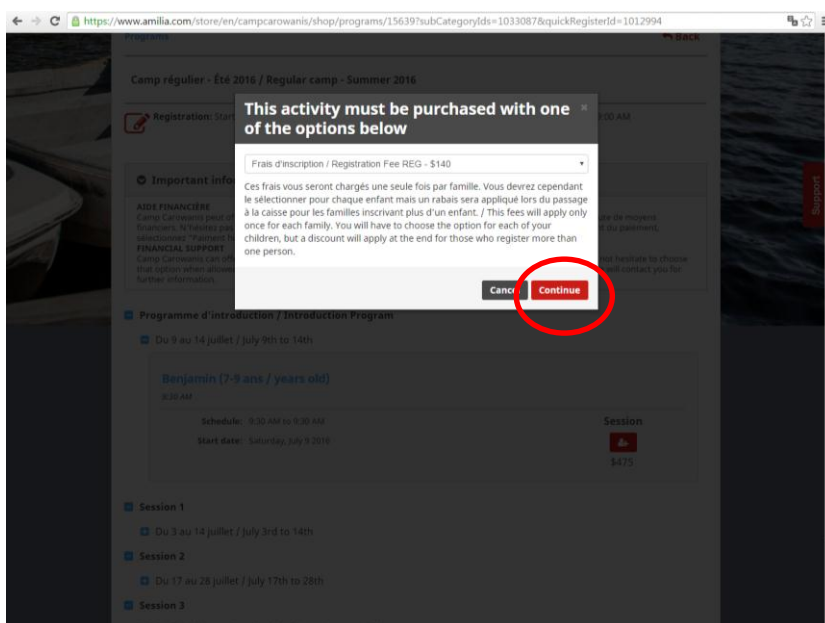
https://www.amilia.com/store/en/campcarowanis/shop/programs/15639?subCategoryIds=1033087&quickRegisterId=1012994

Programs

Back

Camp régulier - Été 2016 / Regular camp - Summer 2016

Registration: Start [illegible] 00 AM

Important info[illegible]

AIDE FINANCIÈRE
Camp Carowanis peut o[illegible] de moyens financiers. N'hésitez pas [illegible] du paiement, sélectionnez "Paiement h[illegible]
FINANCIAL SUPPORT
Camp Carowanis can offe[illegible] not hesitate to choose that option when allowe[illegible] will contact you for further information.

Support

This activity must be purchased with one of the options below

×

Frais d'inscription / Registration Fee REG - $140

Ces frais vous seront chargés une seule fois par famille. Vous devrez cependant le sélectionner pour chaque enfant mais un rabais sera appliqué lors du passage à la caisse pour les familles inscrivant plus d'un enfant. / This fees will apply only once for each family. You will have to choose the option for each of your children, but a discount will apply at the end for those who register more than one person.

Cancel

Continue

Programme d'introduction / Introduction Program

Du 9 au 14 juillet / July 9th to 14th

Benjamin (7-9 ans / years old)

8:30 AM

Schedule: 8:30 AM to 9:30 AM

Start date: Saturday, July 9 2016

Session

$475

Session 1

Du 3 au 14 juillet / July 3rd to 14th

Session 2

Du 17 au 28 juillet / July 17th to 28th

Session 3